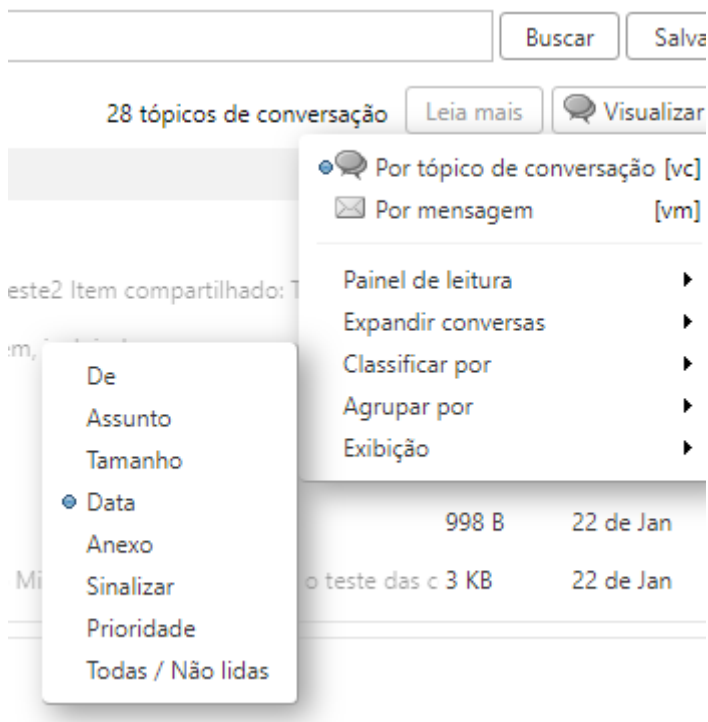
Buscar Salva

28 tópicos de conversação Leia mais Visualizar

Por tópico de conversação [vc]
Por mensagem [vm]

Painel de leitura
Expandir conversas
Classificar por
Agrupar por
Exibição

este2 Item compartilhado: T

De
Assunto
Tamanho
Data
Anexo
Sinalizar
Prioridade
Todas / Não lidas

998 B 22 de Jan

Mi o teste das c 3 KB 22 de Jan